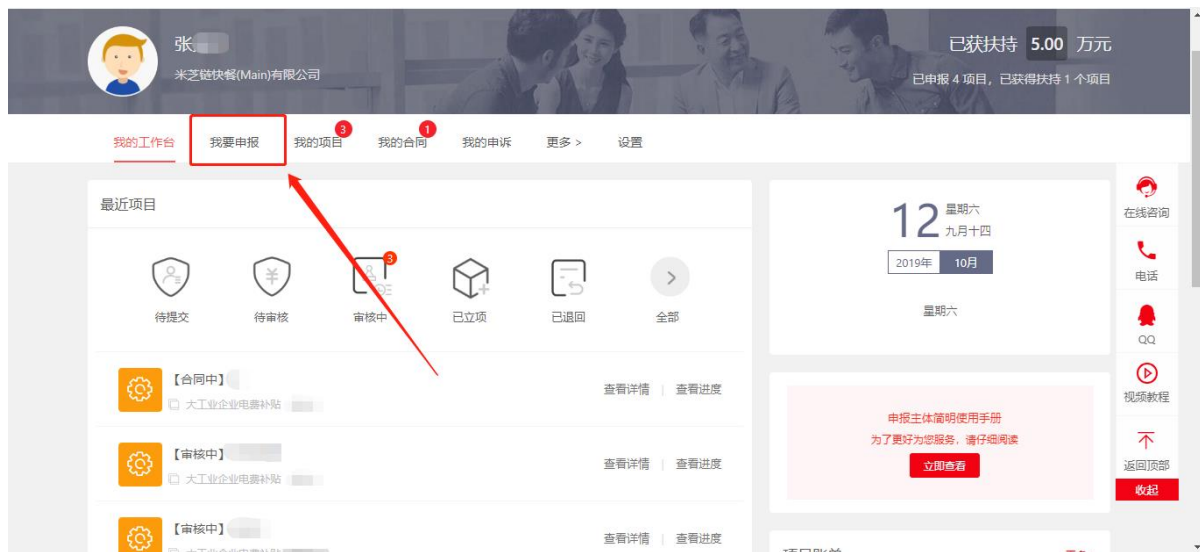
张

米芝链快餐(Main)有限公司

已获扶持 5.00 万元

已申报 4 项目，已获得扶持 1 个项目

我的工作台 我要申报 我的项目 3 我的合同 1 我的申诉 更多 > 设置

最近项目

待提交 待审核 3 审核中 已立项 已退回 全部

【合同中】
大工业企业电费补贴
查看详情 | 查看进度

【审核中】
大工业企业电费补贴
查看详情 | 查看进度

【审核中】
查看详情 | 查看进度

12 星期六 九月十四

2019年 10月

星期六

申报主体简明使用手册
为了更好为您服务，请仔细阅读
立即查看

在线咨询
电话
QQ
视频教程
返回顶部
收起